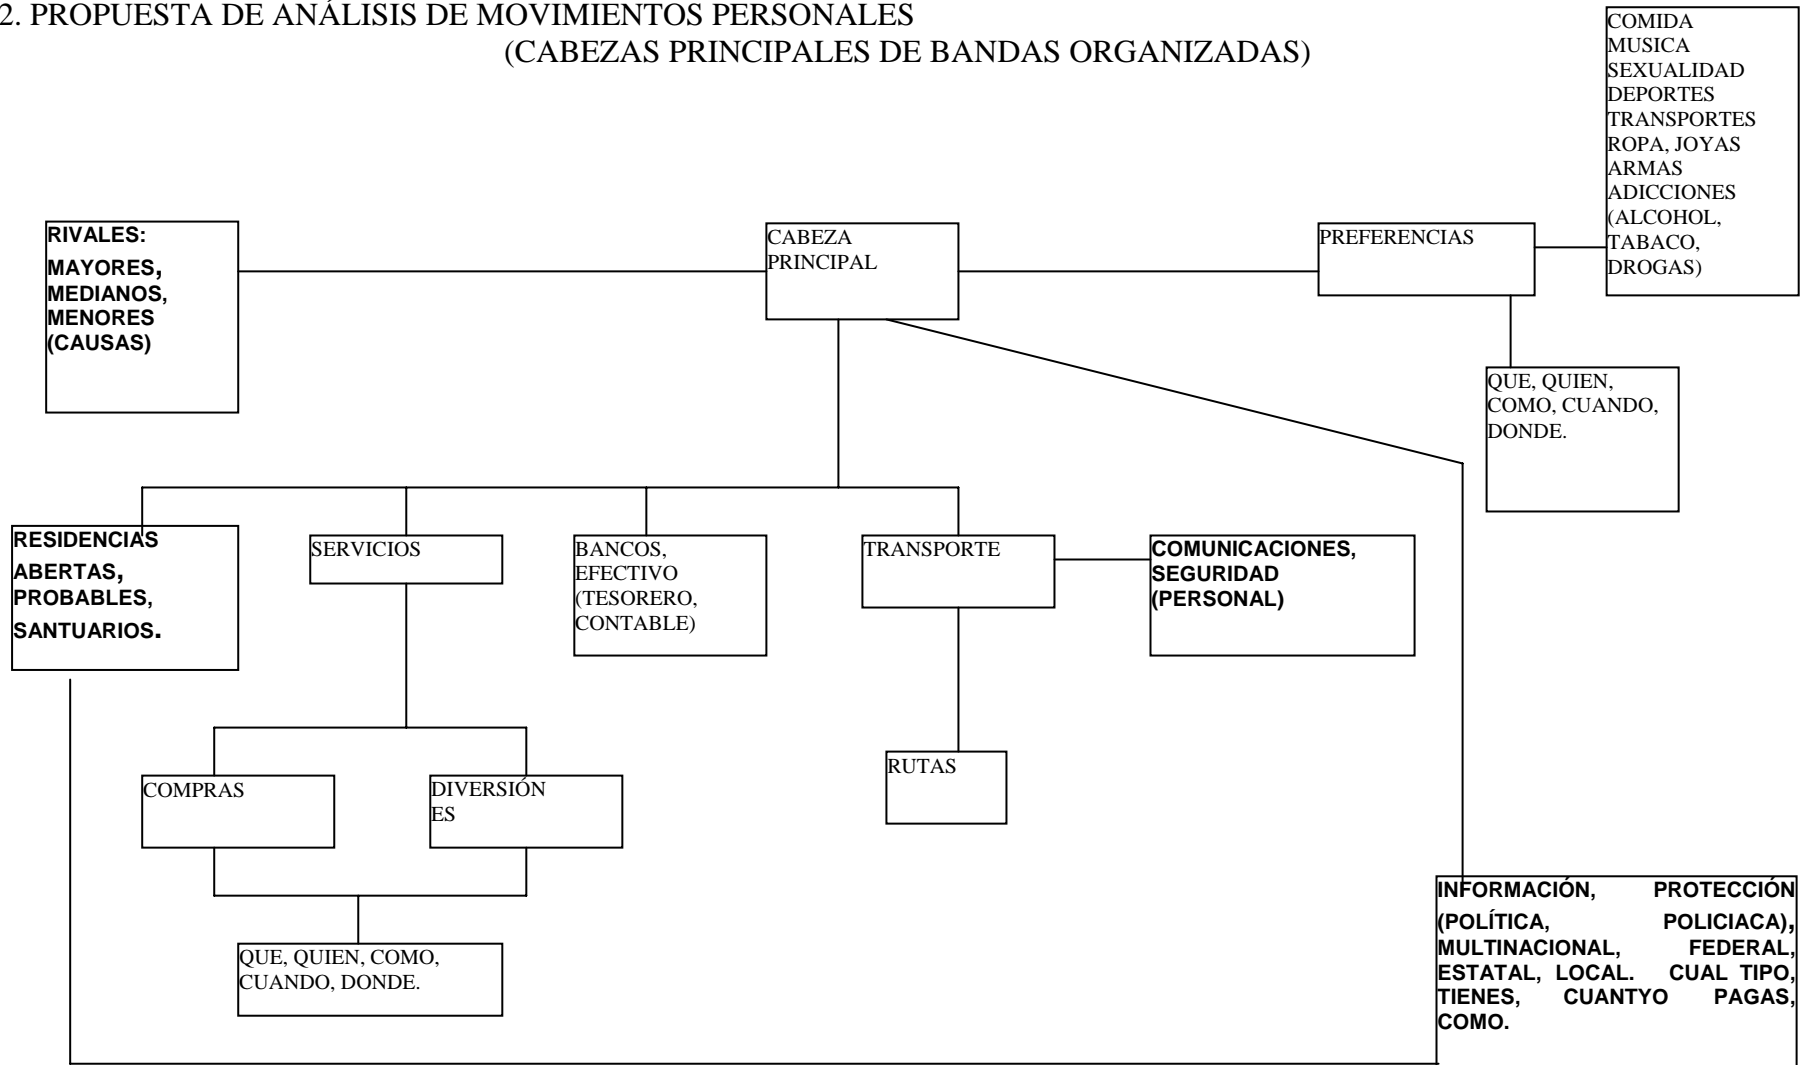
2. PROPUESTA DE ANÁLISIS DE MOVIMIENTOS PERSONALES
(CABEZAS PRINCIPALES DE BANDAS ORGANIZADAS)

COMIDA
MUSICA
SEXUALIDAD
DEPORTES
TRANSPORTES
ROPA, JOYAS
ARMAS
ADICCIONES (ALCOHOL, TABACO, DROGAS)

RIVALES:
MAYORES, MEDIANOS, MENORES (CAUSAS)

CABEZA PRINCIPAL

PREFERENCIAS

QUE, QUIEN, COMO, CUANDO, DONDE.

RESIDENCIAS ABERTAS, PROBABLES, SANTUARIOS.

SERVICIOS

BANCOS, EFECTIVO (TESORERO, CONTABLE)

TRANSPORTE

COMUNICACIONES, SEGURIDAD (PERSONAL)

RUTAS

COMPRAS

DIVERSIÓN ES

QUE, QUIEN, COMO, CUANDO, DONDE.

INFORMACIÓN, PROTECCIÓN (POLÍTICA, POLICIACA), MULTINACIONAL, FEDERAL, ESTATAL, LOCAL. CUAL TIPO, TIENES, CUANTYO PAGAS, COMO.